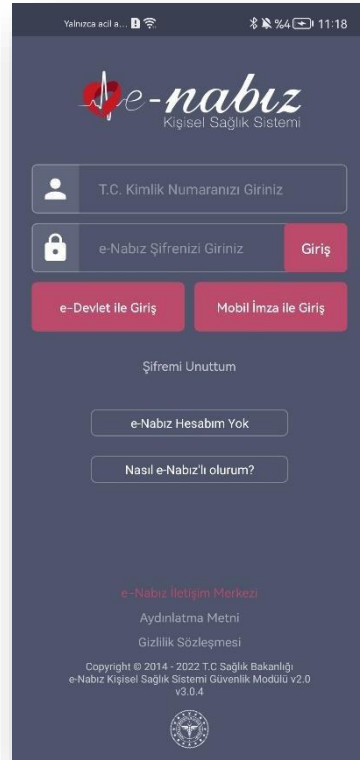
Yalnızca acil a... %4 11:18

e-nabız
Kişisel Sağlık Sistemi

T.C. Kimlik Numaranızı Giriniz

e-Nabız Şifrenizi Giriniz

Giriş

e-Devlet ile Giriş

Mobil İmza ile Giriş

Şifremi Unuttum

e-Nabız Hesabım Yok

Nasıl e-Nabız'lı olurum?

e-Nabız İletişim Merkezi

Aydınlatma Metni

Gizlilik Sözleşmesi

Copyright © 2014 - 2022 T.C Sağlık Bakanlığı
e-Nabız Kişisel Sağlık Sistemi Güvenlik Modülü v2.0
v3.0.4